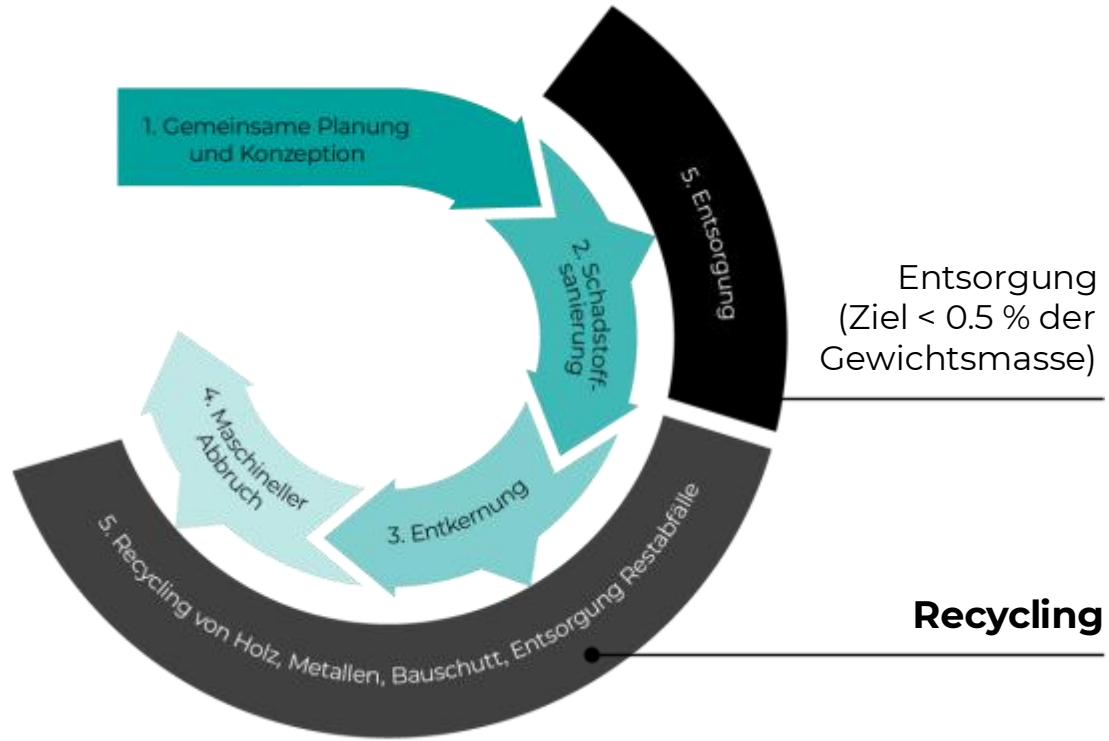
1. Gemeinsame Planung und Konzeption

2. Schadstoffsanierung

3. Entkernung

4. Maschineller Abbruch

5. Entsorgung

5. Recycling von Holz, Metallen, Bauschutt, Entsorgung Restabfälle

Entsorgung (Ziel < 0.5 % der Gewichtsmasse)

Recycling